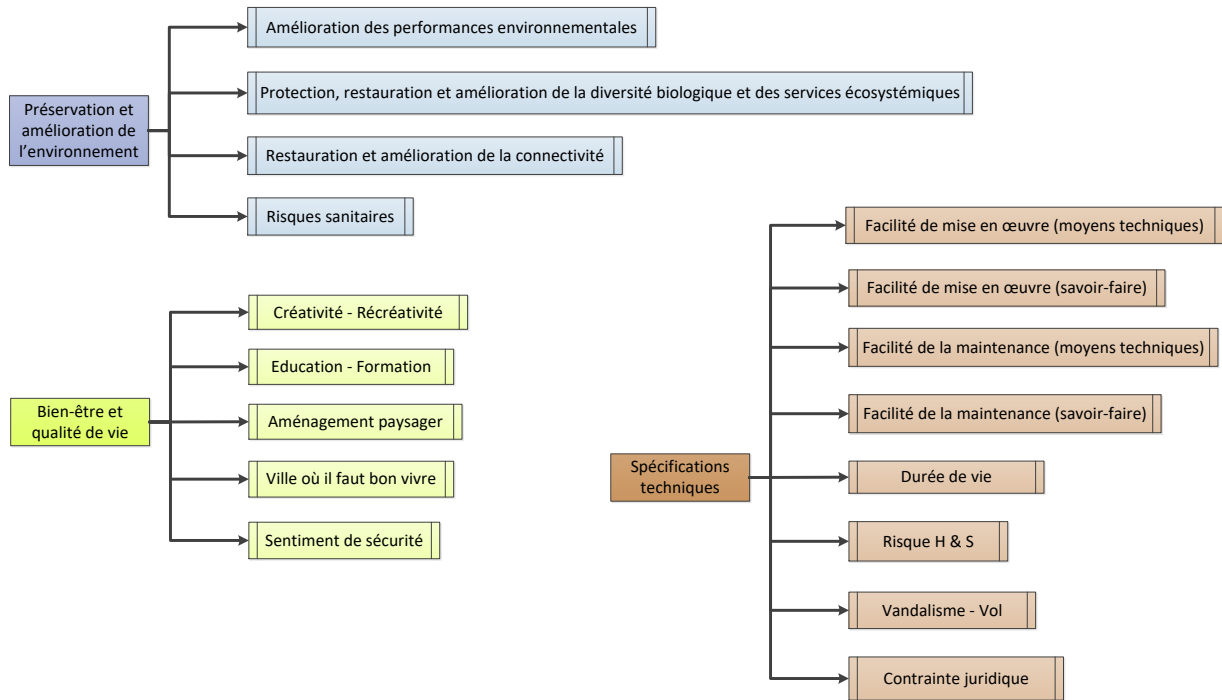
Préservation et amélioration de l'environnement

Amélioration des performances environnementales

Protection, restauration et amélioration de la diversité biologique et des services écosystémiques

Restauration et amélioration de la connectivité

Risques sanitaires

Bien-être et qualité de vie

Créativité - Récréativité

Education - Formation

Aménagement paysager

Ville où il faut bon vivre

Sentiment de sécurité

Spécifications techniques

Facilité de mise en œuvre (moyens techniques)

Facilité de mise en œuvre (savoir-faire)

Facilité de la maintenance (moyens techniques)

Facilité de la maintenance (savoir-faire)

Durée de vie

Risque H & S

Vandalisme - Vol

Contrainte juridique